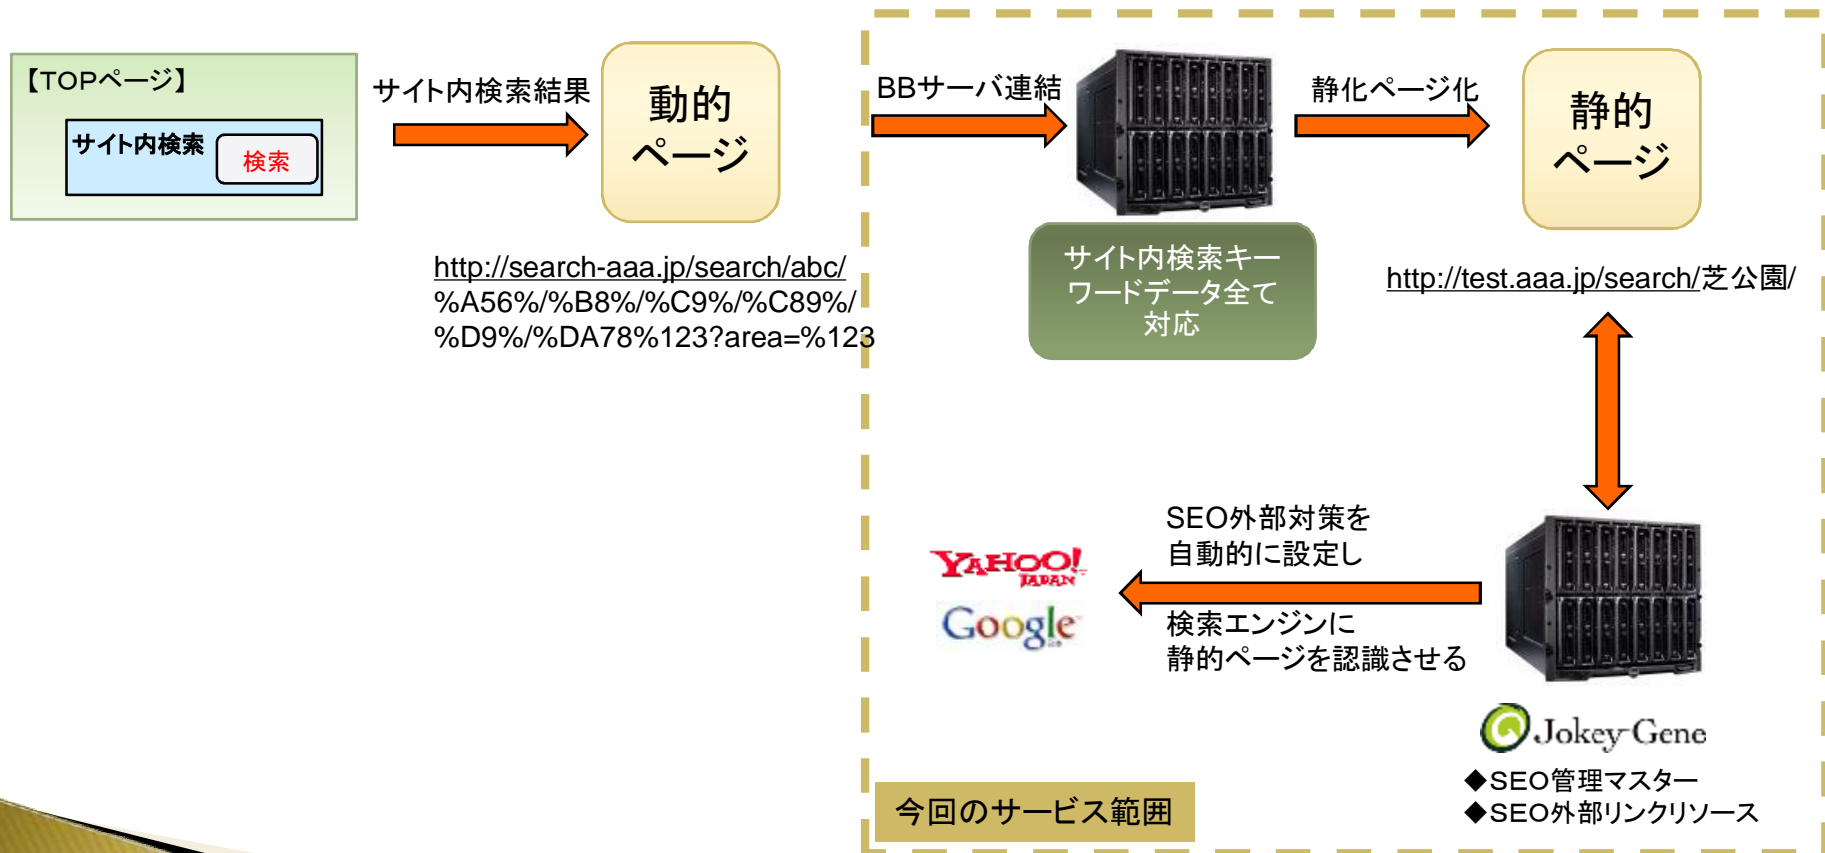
【TOPページ】

サイト内検索

検索

サイト内検索結果

動的ページ

http://search-aaa.jp/search/abc/%A56%/%B8%/%C9%/%C89%/%D9%/%DA78%123?area=%123

BBサーバ連結

サイト内検索キーワードデータ全て対応

静化ページ化

静的ページ

http://test.aaa.jp/search/芝公園/

SEO外部対策を自動的に設定し

検索エンジンに静的ページを認識させる

YAHOO! JAPAN

Google

Jokey-Gene

◆SEO管理マスター
◆SEO外部リンクリソース

今回のサービス範囲